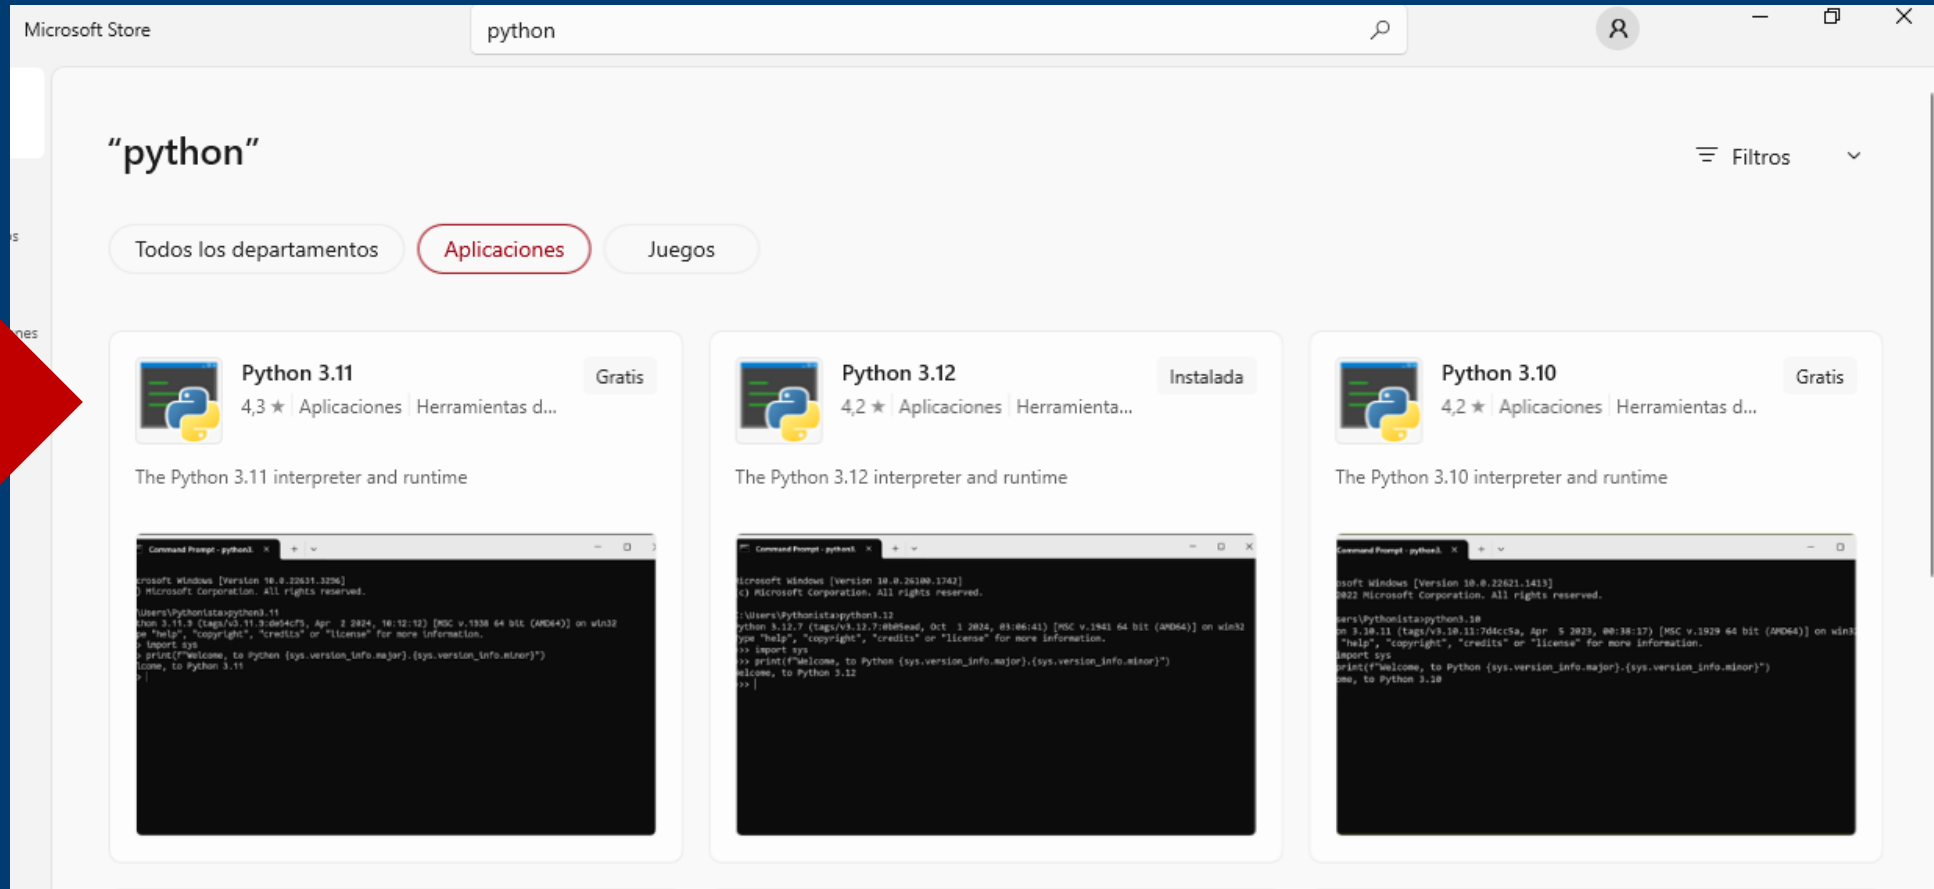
Microsoft Store

python

"python"

Filtros

Todos los departamentos

Aplicaciones

Juegos

Python 3.11
4,3 ★ Aplicaciones Herramientas d...
Gratis

The Python 3.11 interpreter and runtime

Python 3.12
4,2 ★ Aplicaciones Herramienta...
Instalada

The Python 3.12 interpreter and runtime

Python 3.10
4,2 ★ Aplicaciones Herramientas d...
Gratis

The Python 3.10 interpreter and runtime